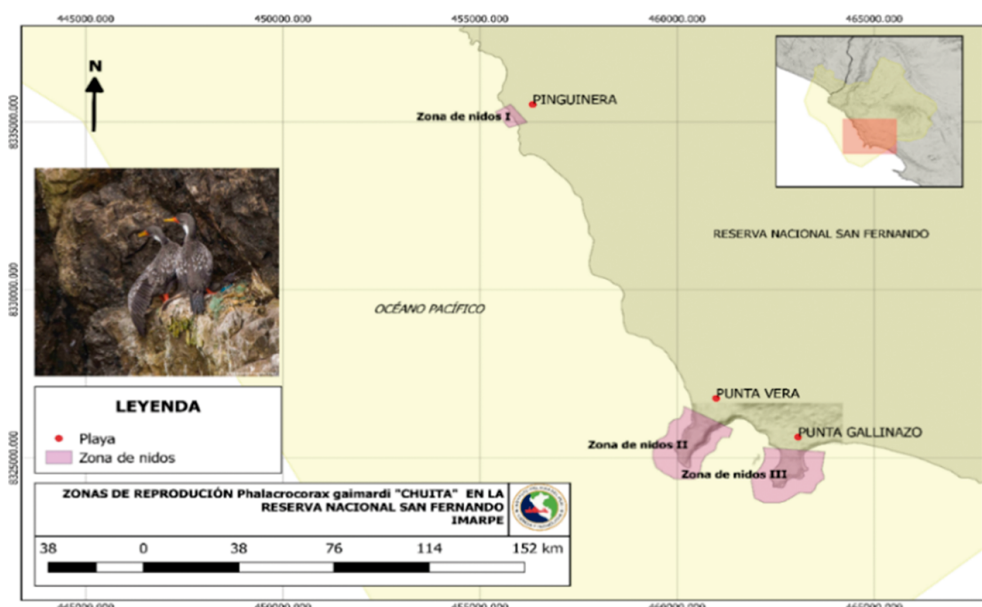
445000.000
450000.000
455000.000
460000.000
465000.000

8335000.000
8330000.000
8325000.000

N

PINGUINERA
Zona de nidos I

RESERVA NACIONAL SAN FERNANDO

OCÉANO PACÍFICO

PUNTA VERA
PUNTA GALLINAZO
Zona de nidos II
Zona de nidos III

LEYENDA
Playa
Zona de nidos

ZONAS DE REPRODUCIÓN Phalacrocorax gaimardi "CHUITA" EN LA RESERVA NACIONAL SAN FERNANDO
IMARPE

38 0 38 76 114 152 km

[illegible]